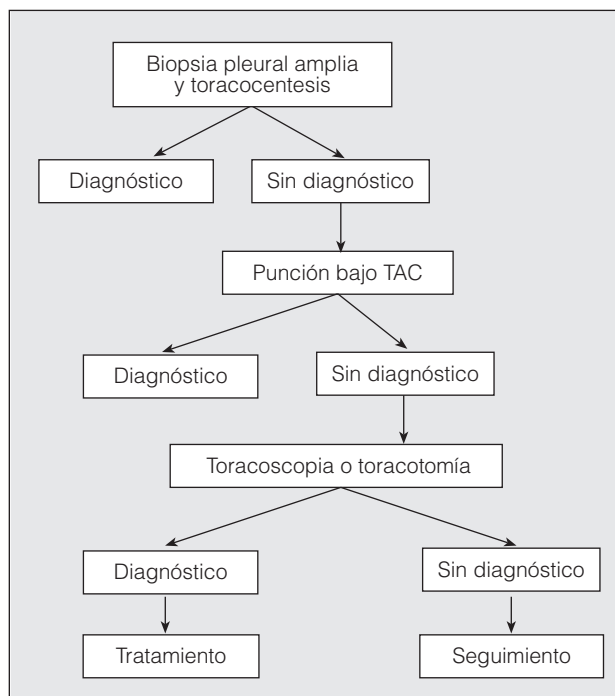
Biopsia pleural amplia y toracocentesis

Diagnóstico

Sin diagnóstico

Punción bajo TAC

Diagnóstico

Sin diagnóstico

Toracoscopia o toracotomía

Diagnóstico

Sin diagnóstico

Tratamiento

Seguimiento